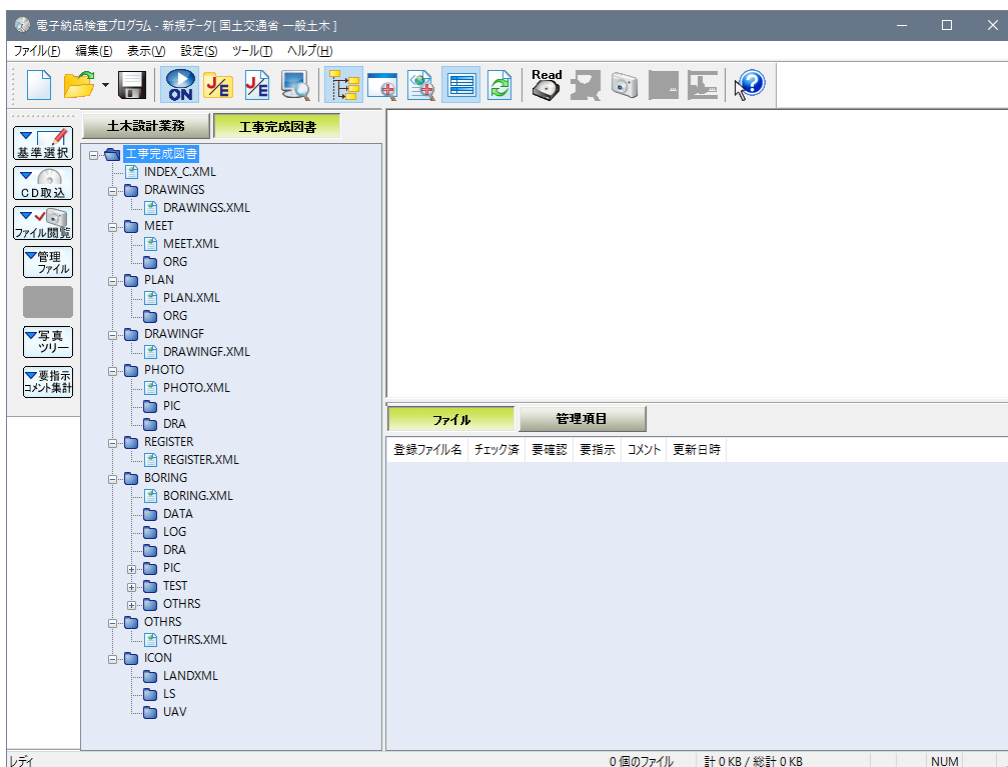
電子納品検査プログラム - 新規データ[ 国土交通省 一般土木 ]

ファイル(F) 編集(E) 表示(V) 設定(S) ツール(T) ヘルプ(H)

ON
Read

基準選択
CD取込
ファイル閲覧
管理ファイル
写真ツリー
要指示コメント集計

土木設計業務
工事完成図書

工事完成図書
INDEX_C.XML
DRAWINGS
DRAWINGS.XML
MEET
MEET.XML
ORG
PLAN
PLAN.XML
ORG
DRAWINGF
DRAWINGF.XML
PHOTO
PHOTO.XML
PIC
DRA
REGISTER
REGISTER.XML
BORING
BORING.XML
DATA
LOG
DRA
PIC
TEST
OTHRS
OTHRS
OTHRS.XML
ICON
LANDXML
LS
UAV

ファイル
管理項目

| 登録ファイル名 | チェック済 | 要確認 | 要指示 | コメント | 更新日時 |
|---|---|---|---|---|---|

レディ
0 個のファイル
計 0 KB / 総計 0 KB
NUM